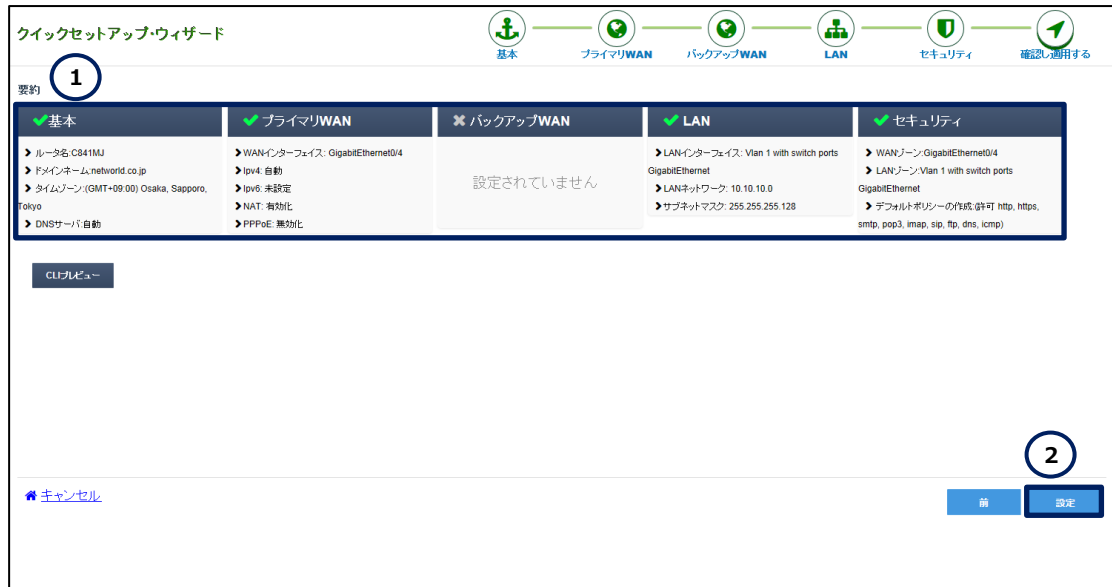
クイックセットアップ・ウィザード

基本 プライマリWAN バックアップWAN LAN セキュリティ 確認し適用する

要約

1

基本

ルータ名:C841MJ

ドメインネーム:networld.co.jp

タイムゾーン:(GMT+09:00) Osaka, Sapporo, Tokyo

DNSサーバ:自動

プライマリWAN

WANインターフェイス: GigabitEthernet0/4

Ipv4: 自動

Ipv6: 未設定

NAT: 有効化

PPPoE: 無効化

バックアップWAN

設定されていません

LAN

LANインターフェイス: Vlan 1 with switch ports GigabitEthernet

LANネットワーク: 10.10.10.0

サブネットマスク: 255.255.255.128

セキュリティ

WANゾーン:GigabitEthernet0/4

LANゾーン:Vlan 1 with switch ports GigabitEthernet

デフォルトポリシーの作成:(許可 http, https, smtp, pop3, imap, sip, ftp, dns, icmp)

CLIプレビュー

キャンセル

2

前

設定